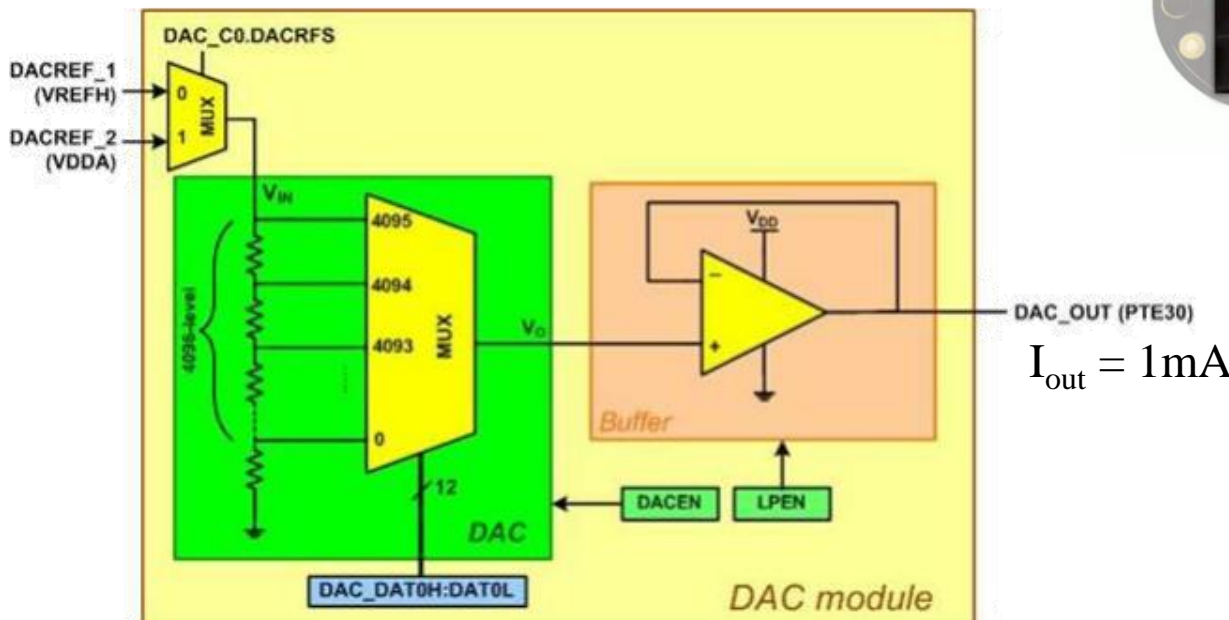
DAC_C0.DACRFS

DACREF_1 (VREFH)

DACREF_2 (VDDA)

0

1

MUX

$V_{IN}$

4096-level

4095

4094

4093

0

MUX

$V_O$

12

DAC

$V_{DD}$

−

+

Buffer

DAC_OUT (PTE30)

$I_{out} = 1mA$

DACEN

LPEN

DAC_DAT0H:DAT0L

DAC module